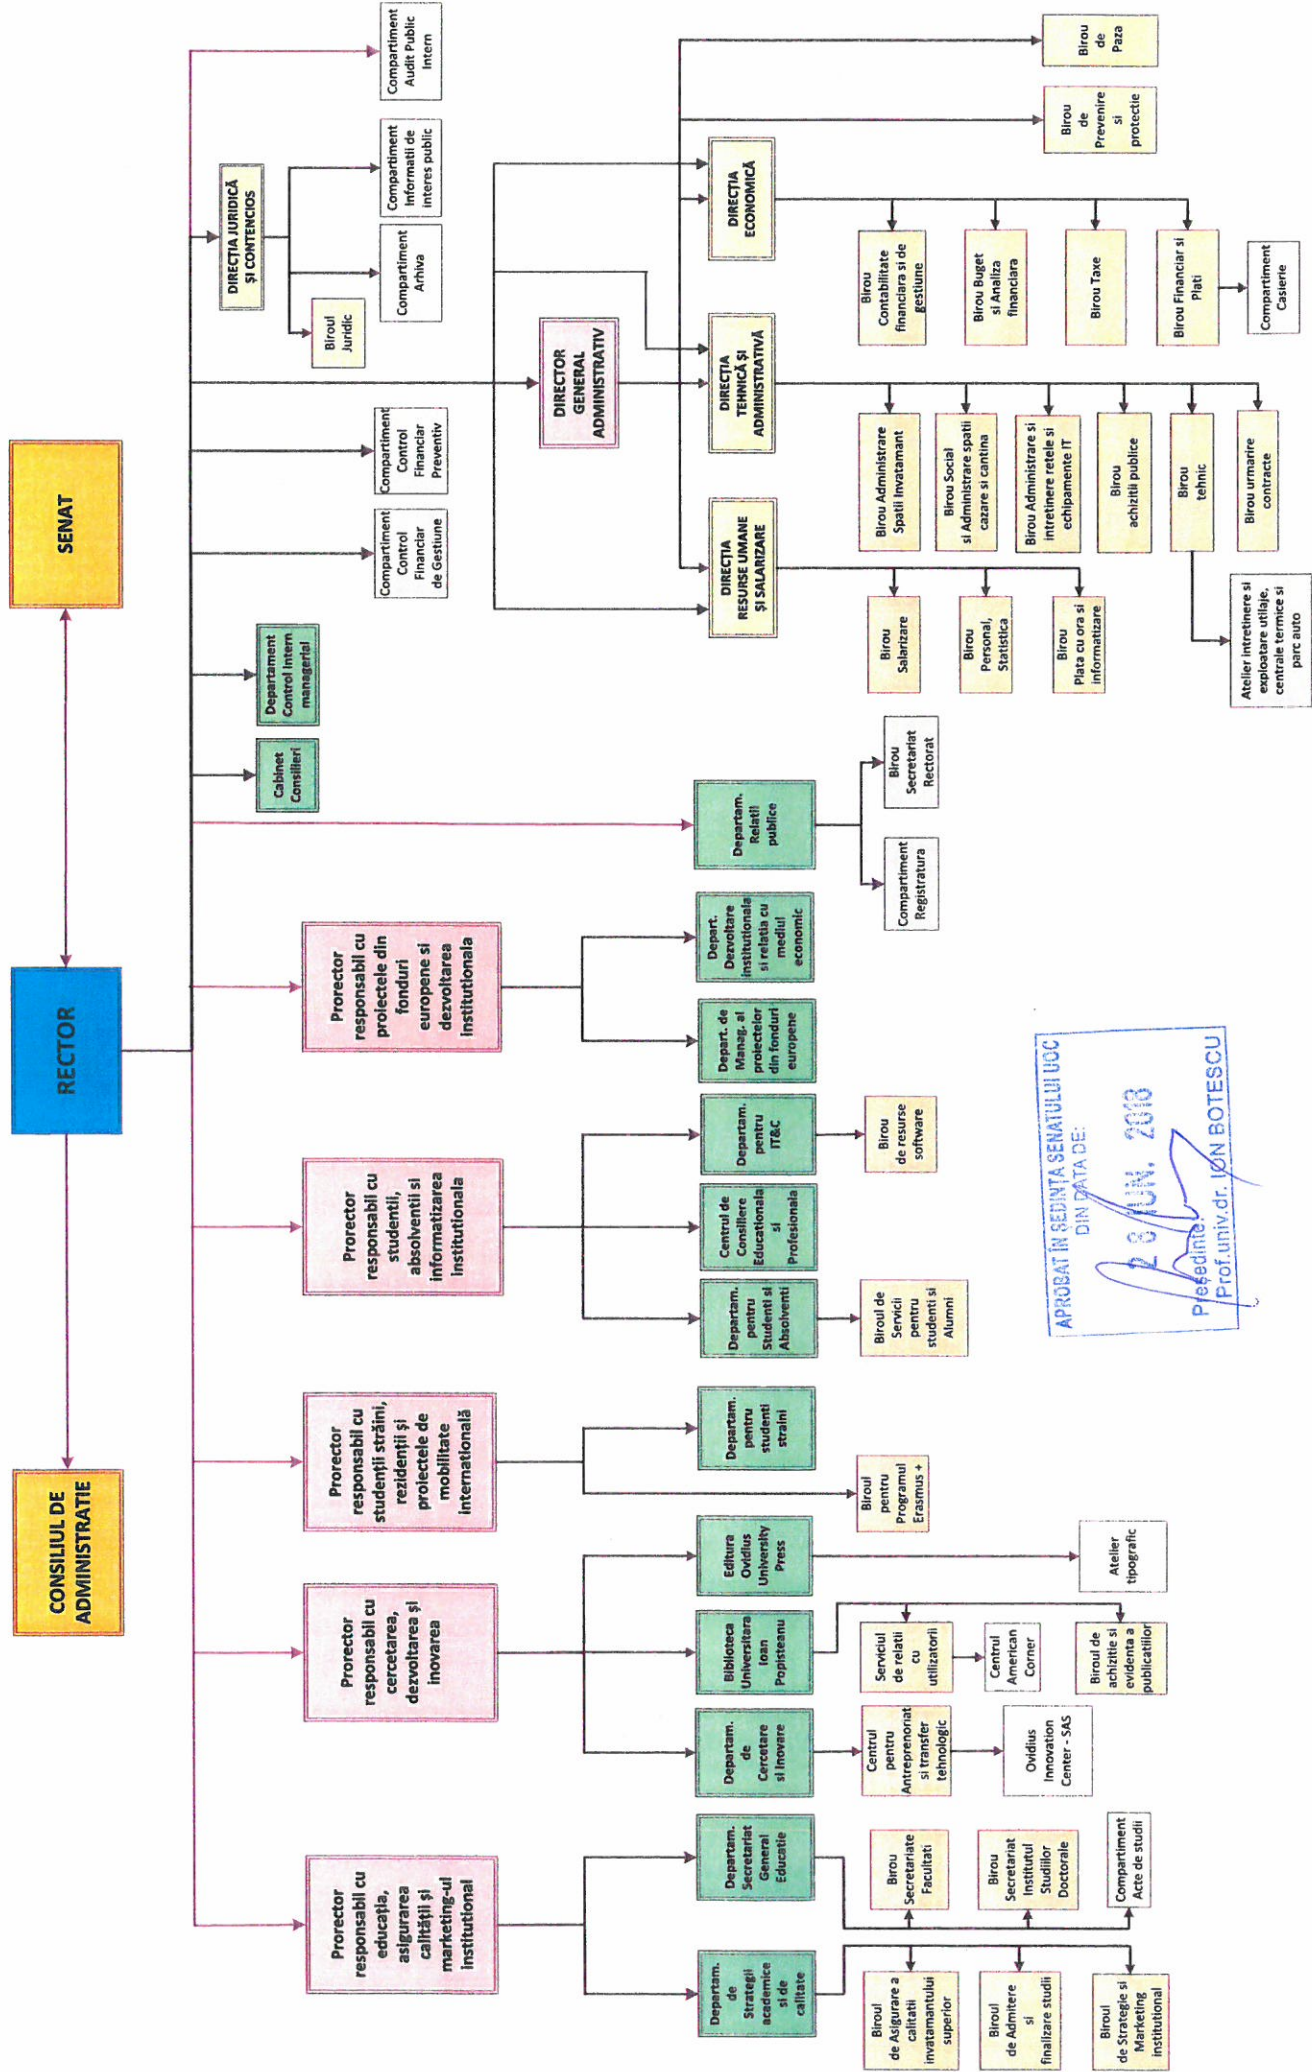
SENAT

RECTOR

CONSILIUL DE ADMINISTRATIE

DIRECȚIA JURIDICĂ ȘI CONTENCIOS

Biroul Juridic

Compartiment Arhiva

Compartiment Informatii de interes public

Compartiment Audit Public Intern

Compartiment Control Financiar Preventiv

Compartiment Control Financiar de Gestiune

Departament Control intern managerial

Cabinet Consilieri

DIRECTOR GENERAL ADMINISTRATIV

DIRECȚIA ECONOMICĂ

DIRECȚIA TEHNICĂ ȘI ADMINISTRATIVĂ

DIRECȚIA RESURSE UMANE ȘI SALARIZARE

Birou de Paza

Birou de Prevenire si protectie

Birou Contabilitate financiara si de gestiune

Birou Buget si Analiza financiara

Birou Taxe

Birou Financiar si Plati

Compartiment Casierie

Birou Administrare Spatii Invatamant

Birou Social si Administrare spatii cazare si cantina

Birou Administrare si intretinere retele si echipamente IT

Birou achizitii publice

Birou tehnic

Birou urmarire contracte

Atelier intretinere si exploatare utilaje, centrale termice si parc auto

Birou Salarizare

Birou Personal, Statistica

Birou Plata cu ora si informatizare

Departam. Relatii publice

Birou Secretariat Rectorat

Compartiment Registratura

Prorector responsabil cu proiectele din fonduri europene si dezvoltarea institutionala

Depart. Dezvoltare institutionala si relatia cu mediul economic

Depart. de Manag. al proiectelor din fonduri europene

Prorector responsabil cu studentii, absolventii si informatizarea institutionala

Departam. pentru IT&C

Birou de resurse software

Centrul de Consiliere Educationala si Profesionala

Departam. pentru Studenti si Absolventi

Biroul de Servicii pentru studenti si Alumni

Prorector responsabil cu studenții străini, rezidenții și proiectele de mobilitate internațională

Departam. pentru studenti straini

Biroul pentru Programul Erasmus +

Prorector responsabil cu cercetarea, dezvoltarea și inovarea

Editura Ovidius University Press

Atelier tipografic

Biblioteca Universitara Ioan Popisteanu

Serviciul de relatii cu utilizatorii

Centrul American Corner

Biroul de achizitie si evidenta a publicatiilor

Departam. de Cercetare si Inovare

Centrul pentru Antreprenoriat si transfer tehnologic

Ovidius Innovation Center - SAS

Prorector responsabil cu educația, asigurarea calității și marketing-ul institutional

Departam. Secretariat General Educatie

Birou Secretariate Facultati

Birou Secretariat Institutul Studiilor Doctorale

Compartiment Acte de studii

Departam. de Strategii academice si de calitate

Biroul de Asigurare a calitatii invatamantului superior

Biroul de Admitere si finalizare studii

Biroul de Strategie si Marketing Institutional

APROBAT ÎN ȘEDINȚA SENATULUI UOC DIN DATA DE: 28 IUN. 2018
Președinte Prof.univ.dr. ION BOTESCU